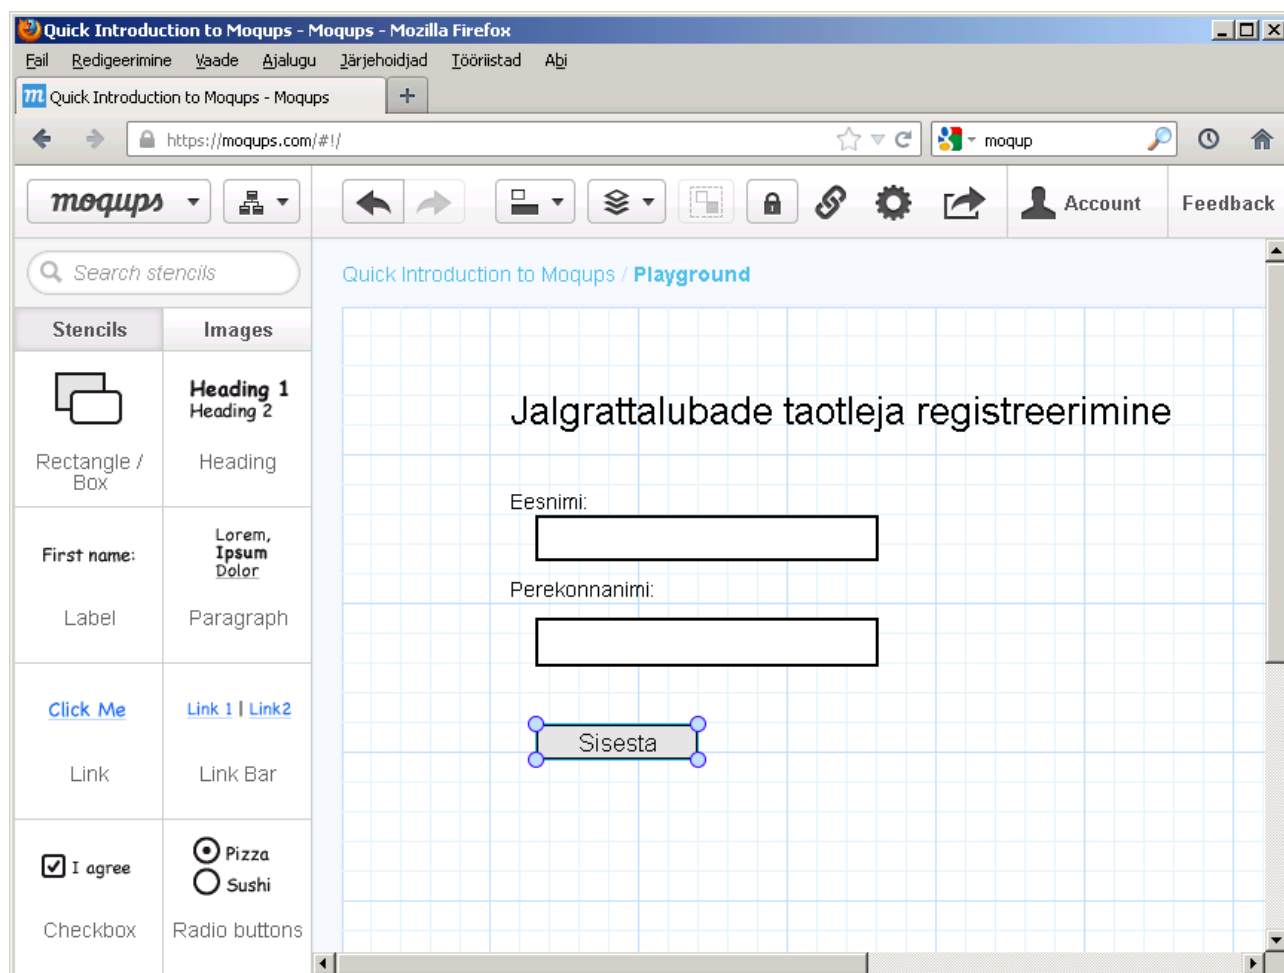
Quick Introduction to Moqups - Moqups - Mozilla Firefox

Fail Redigeerimine Vaade Ajalugu Järjehoidjad Tööriistad Abi

Quick Introduction to Moqups - Moqups +

https://moqups.com/#!/

moqup

moqups

Account Feedback

Search stencils

Stencils Images

Rectangle / Box

Heading 1
Heading 2
Heading

First name:
Label

Lorem, Ipsum Dolor
Paragraph

Click Me
Link

Link 1 | Link2
Link Bar

I agree
Checkbox

Pizza
Sushi
Radio buttons

Quick Introduction to Moqups / Playground

Jalgrattalubade taotleja registreerimine

Eesnimi:

Perekonnanimi:

Sisesta